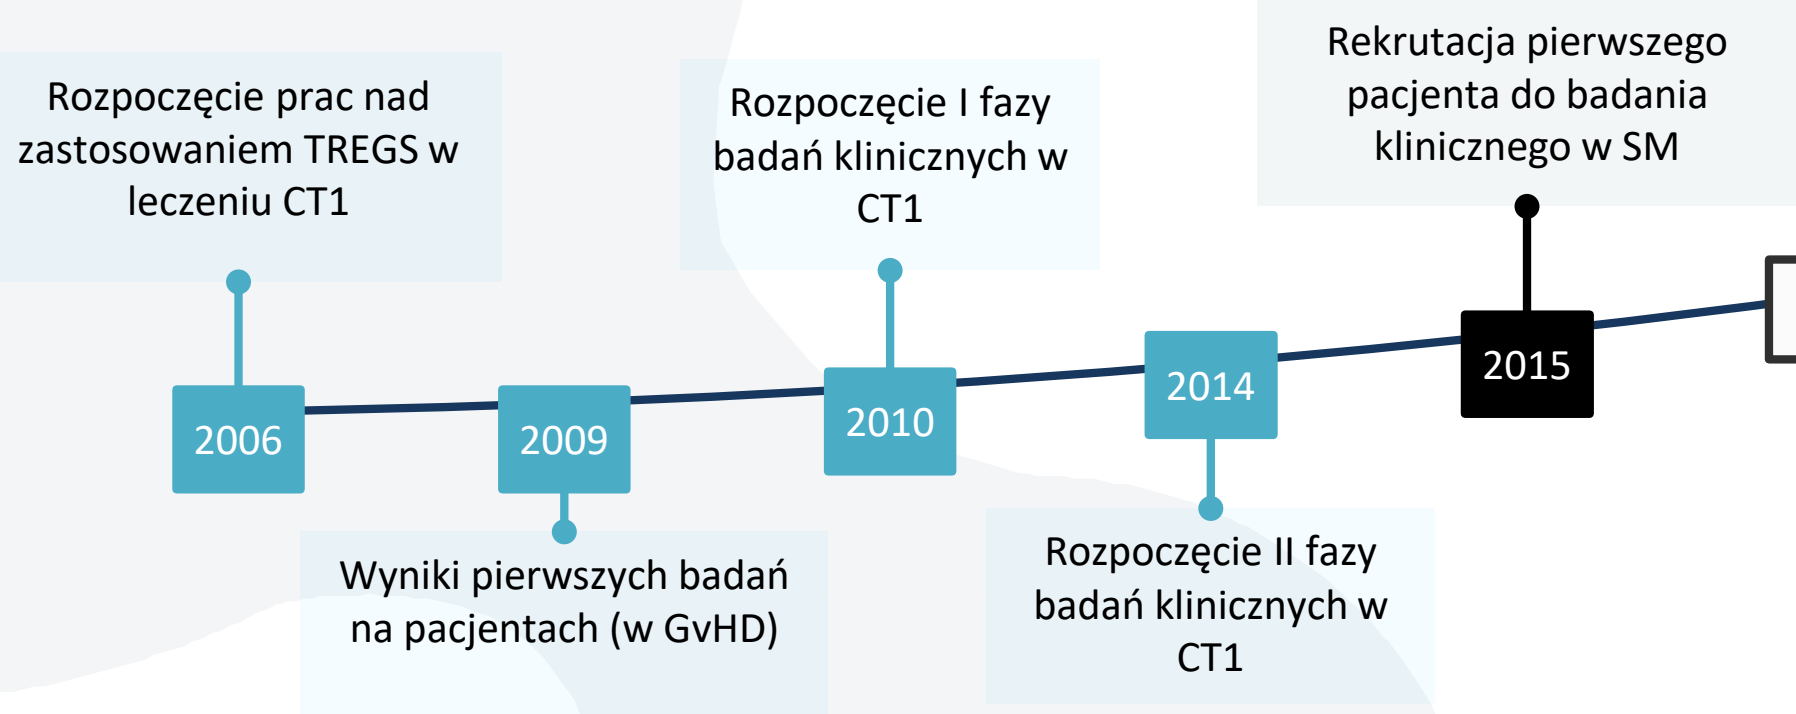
Rozpoczęcie prac nad zastosowaniem TREGS w leczeniu CT1

2006

2009

Wyniki pierwszych badań na pacjentach (w GvHD)

Rozpoczęcie I fazy badań klinicznych w CT1

2010

2014

Rozpoczęcie II fazy badań klinicznych w CT1

Rekrutacja pierwszego pacjenta do badania klinicznego w SM

2015